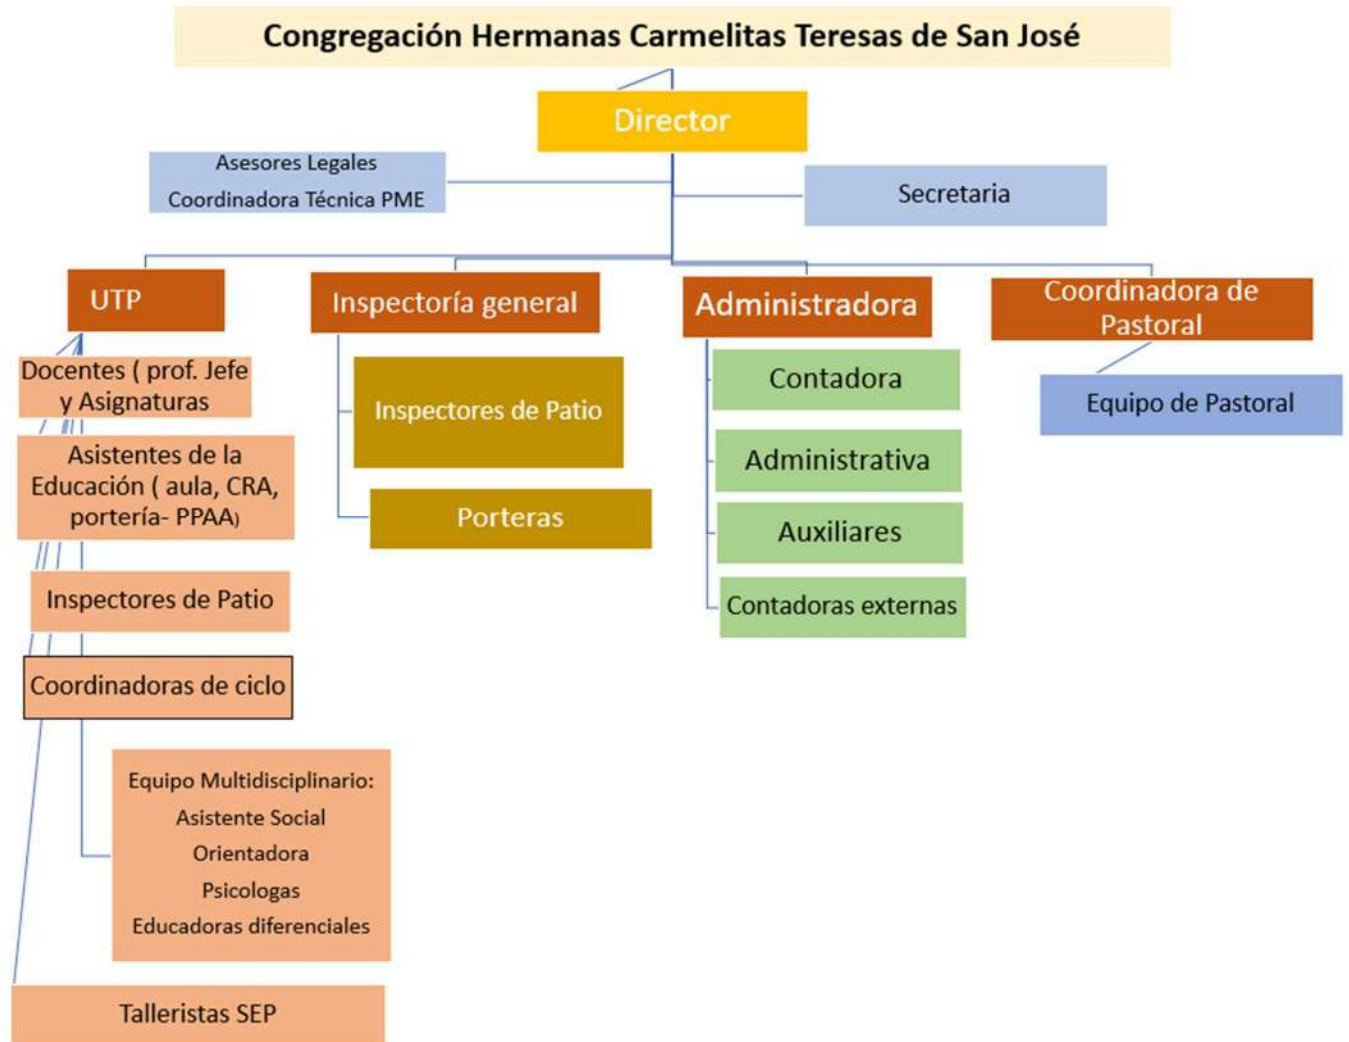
Congregación Hermanas Carmelitas Teresas de San José

Director

Asesores Legales
Coordinadora Técnica PME

Secretaria

UTP

Docentes ( prof. Jefe y Asignaturas

Asistentes de la Educación ( aula, CRA, portería- PPAA)

Inspectores de Patio

Coordinadoras de ciclo

Equipo Multidisciplinario:
Asistente Social
Orientadora
Psicologas
Educadoras diferenciales

Talleristas SEP

Inspectoría general

Inspectores de Patio

Porteras

Administradora

Contadora

Administrativa

Auxiliares

Contadoras externas

Coordinadora de Pastoral

Equipo de Pastoral